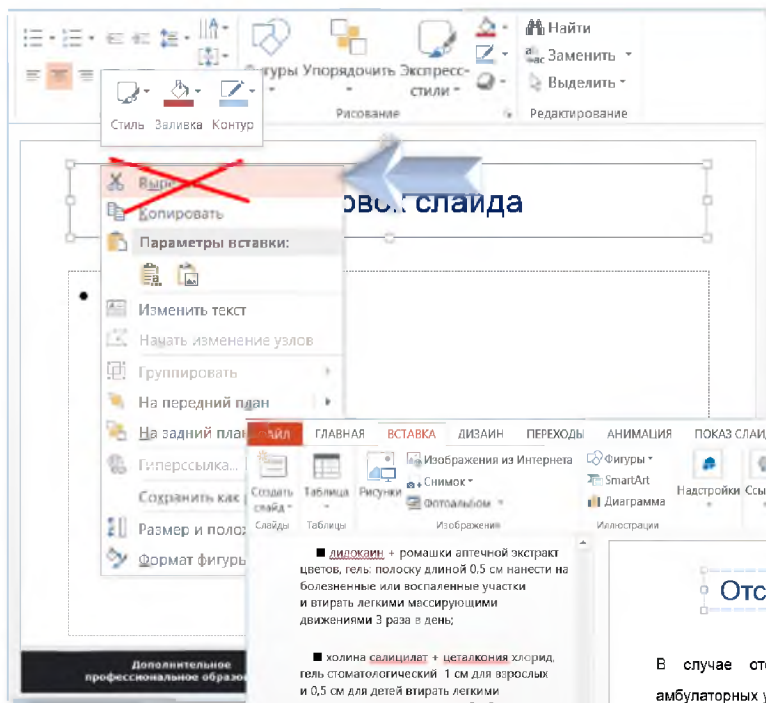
Найти
Заменить
Выделить
Фигуры Упорядочить Экспресс-стили
Рисование
Редактирование
Стиль Заливка Контур
Выре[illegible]
вок слайда
Копировать
Параметры вставки:
Изменить текст
Начать изменение узлов
Группировать
На передний план
На задний план
Гиперссылка...
Сохранить как р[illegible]
Размер и полож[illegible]
Формат фигуры
ФАЙЛ ГЛАВНАЯ ВСТАВКА ДИЗАЙН ПЕРЕХОДЫ АНИМАЦИЯ ПОКАЗ СЛАЙ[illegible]
Создать слайд
Слайды
Таблица
Таблицы
Рисунки
Изображения из Интернета
Снимок
Фотоальбом
Изображения
Фигуры
SmartArt
Диаграмма
Иллюстрации
Надстройки
Ссы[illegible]
■ лидокаин + ромашки аптечной экстракт цветов, гель: полоску длиной 0,5 см нанести на болезненные или воспаленные участки и втирать легкими массирующими движениями 3 раза в день;

■ холина салицилат + цеталкония хлорид, гель стоматологический 1 см для взрослых и 0,5 см для детей втирать легкими
Отс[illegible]
В случае ст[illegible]
амбулаторных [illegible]
Дополнительное профессиональное образо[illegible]